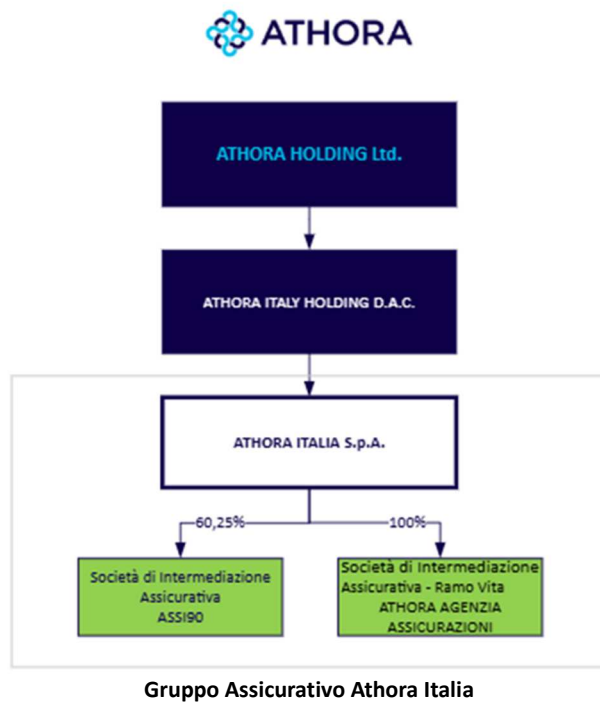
ATHORA

ATHORA HOLDING Ltd.

ATHORA ITALY HOLDING D.A.C.

ATHORA ITALIA S.p.A.

60,25%

100%

Società di Intermediazione Assicurativa ASSI90

Società di Intermediazione Assicurativa - Ramo Vita ATHORA AGENZIA ASSICURAZIONI

Gruppo Assicurativo Athora Italia